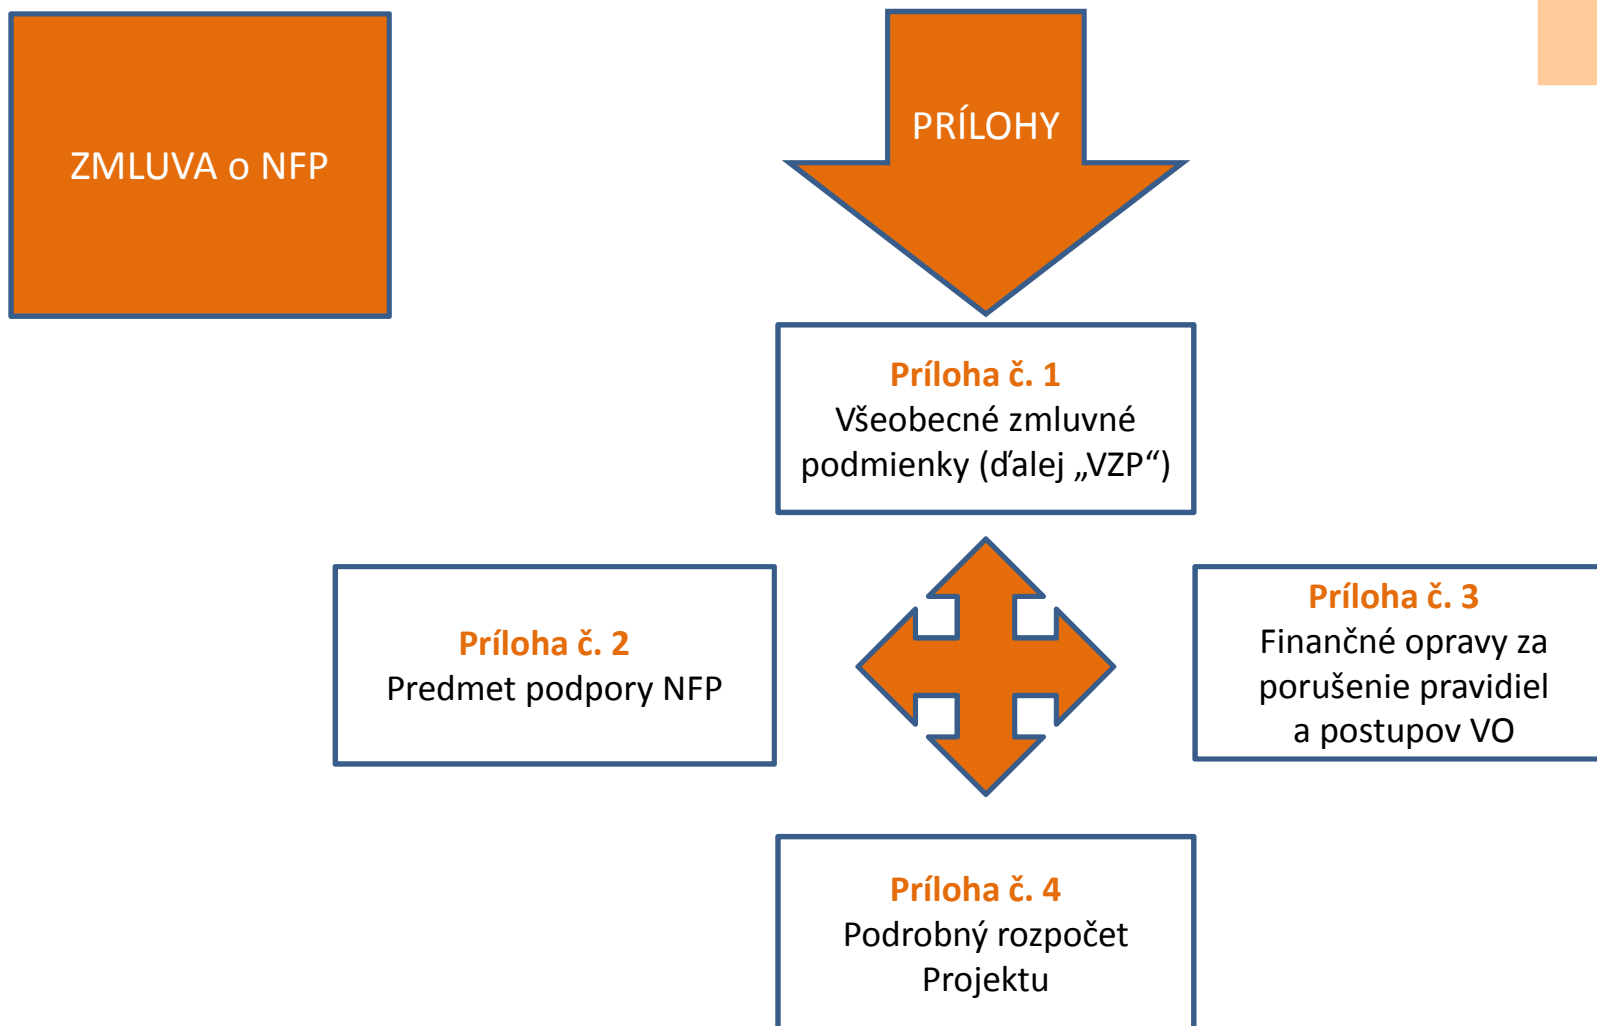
ZMLUVA o NFP

PRÍLOHY

Príloha č. 1
Všeobecné zmluvné podmienky (ďalej „VZP“)

Príloha č. 2
Predmet podpory NFP

Príloha č. 3
Finančné opravy za porušenie pravidiel a postupov VO

Príloha č. 4
Podrobný rozpočet Projektu